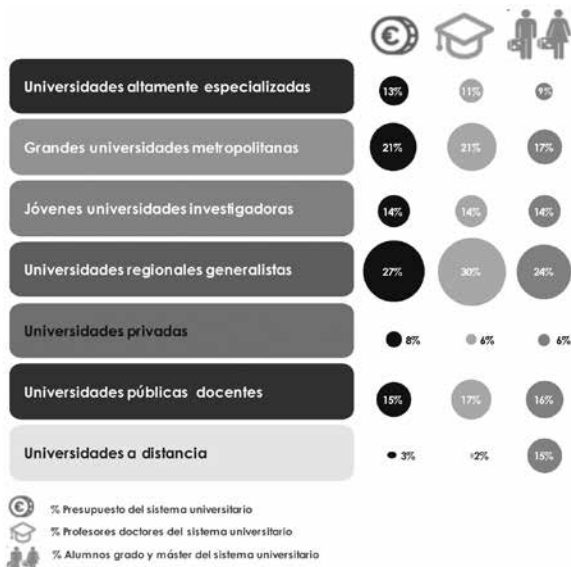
| | | | |
|---|---|---|---|
| Universidades altamente especializadas | 13% | 11% | 9% |
| Grandes universidades metropolitanas | 21% | 21% | 17% |
| Jóvenes universidades investigadoras | 14% | 14% | 14% |
| Universidades regionales generalistas | 27% | 30% | 24% |
| Universidades privadas | 8% | 6% | 6% |
| Universidades públicas docentes | 15% | 17% | 16% |
| Universidades a distancia | 3% | 2% | 15% |

% Presupuesto del sistema universitario
% Profesores doctores del sistema universitario
% Alumnos grado y máster del sistema universitario